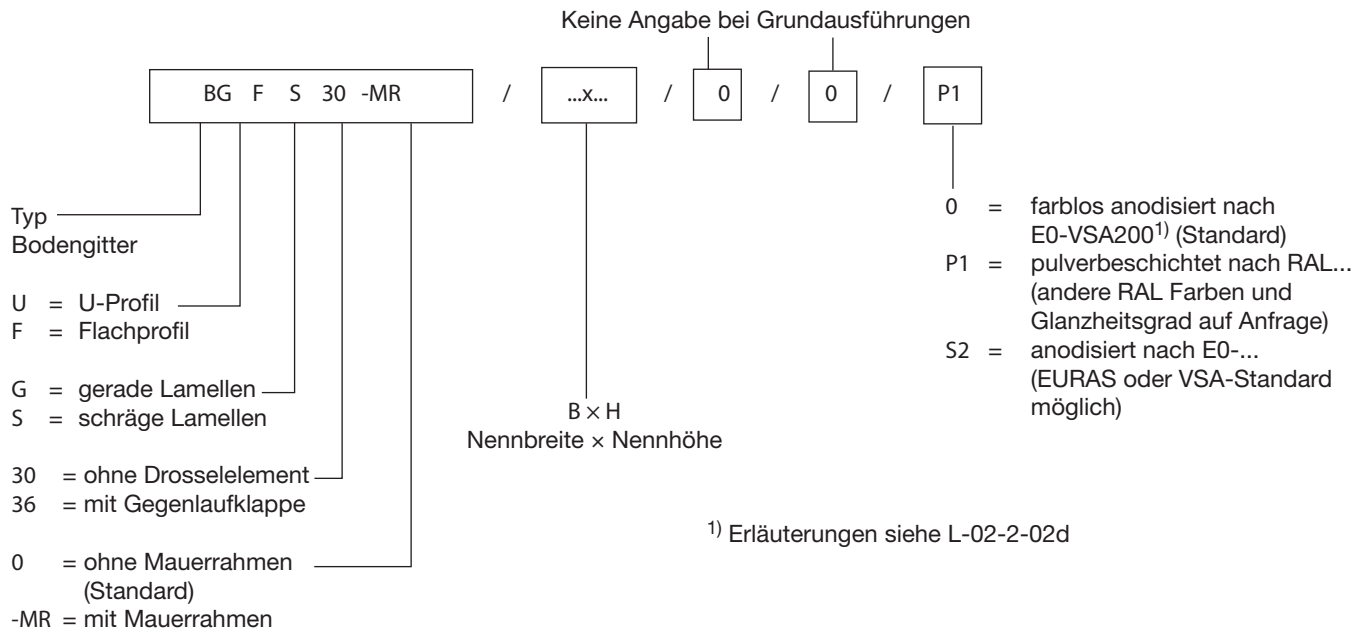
Keine Angabe bei Grundausführungen

BG F S 30 -MR / ...x... / 0 / 0 / P1

Typ
Bodengitter

U = U-Profil
F = Flachprofil

G = gerade Lamellen
S = schräge Lamellen

30 = ohne Drosselelement
36 = mit Gegenlaufklappe

0 = ohne Mauerrahmen (Standard)
-MR = mit Mauerrahmen

B × H
Nennbreite × Nennhöhe

0 = farblos anodisiert nach E0-VSA200$^{1)}$ (Standard)
P1 = pulverbeschichtet nach RAL... (andere RAL Farben und Glanzheitsgrad auf Anfrage)
S2 = anodisiert nach E0-... (EURAS oder VSA-Standard möglich)

$^{1)}$ Erläuterungen siehe L-02-2-02d